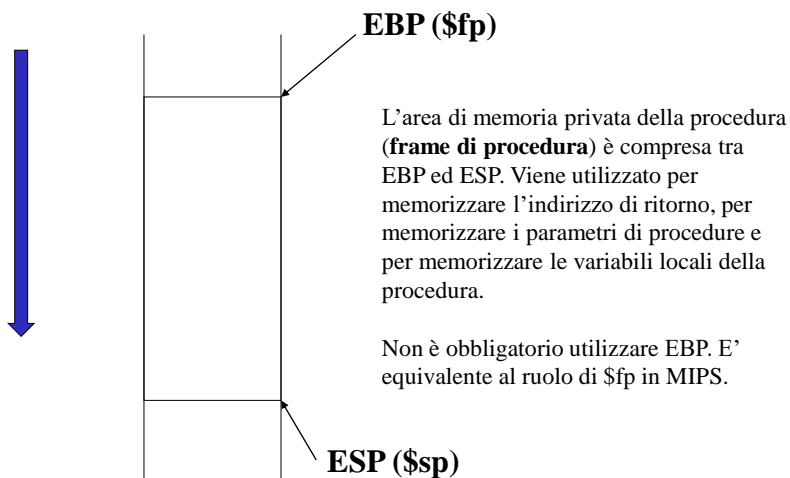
EBP (\$fp)

L’area di memoria privata della procedura (**frame di procedura**) è compresa tra EBP ed ESP. Viene utilizzato per memorizzare l’indirizzo di ritorno, per memorizzare i parametri di procedure e per memorizzare le variabili locali della procedura.

Non è obbligatorio utilizzare EBP. E’ equivalente al ruolo di \$fp in MIPS.

ESP (\$sp)